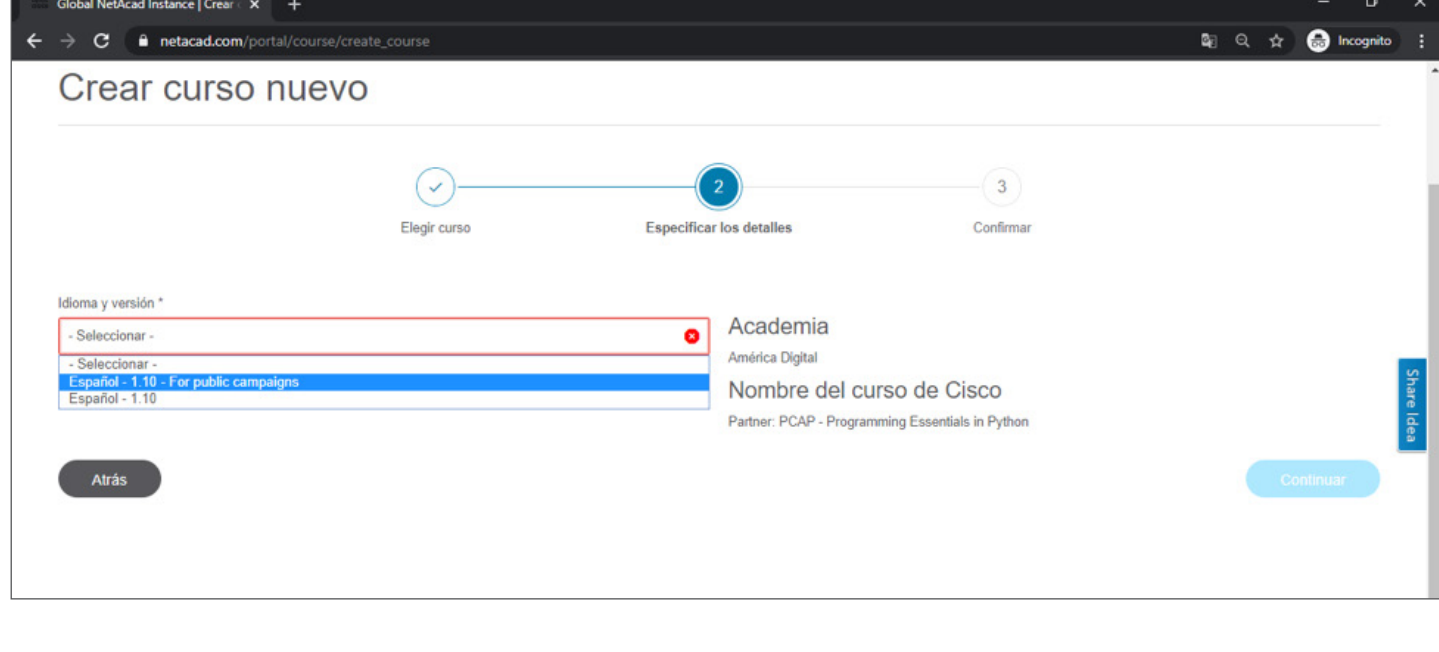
Global NetAcad Instance | Crear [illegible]

netacad.com/portal/course/create_course

Incognito

Crear curso nuevo

Elegir curso

2

Especificar los detalles

3

Confirmar

Idioma y versión *

- Seleccionar -

- Seleccionar -
Español - 1.10 - For public campaigns
Español - 1.10

Academia

América Digital

Nombre del curso de Cisco

Partner: PCAP - Programming Essentials in Python

Share Idea

Atrás

Continuar